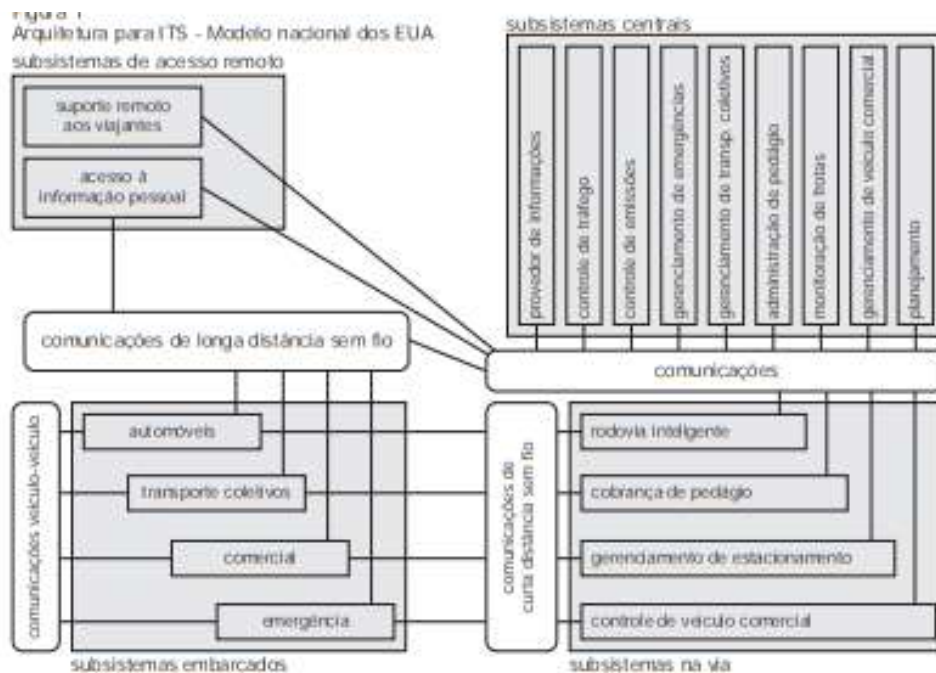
Figura 1
Arquitetura para ITS - Modelo nacional dos EUA

subsistemas de acesso remoto

suporte remoto aos viajantes

acesso à informação pessoal

subsistemas centrais

provedor de informações

controle de tráfego

controle de emissões

gerenciamento de emergências

gerenciamento de transp. coletivos

administração de pedágio

monitoração de frotas

gerenciamento de veículo comercial

planejamento

comunicações de longa distância sem fio

comunicações

comunicações veículo-veículo

automóveis

transporte coletivos

comercial

emergência

comunicações de curta distância sem fio

rodovia inteligente

cobrança de pedágio

gerenciamento de estacionamento

controle de veículo comercial

subsistemas embarcados

subsistemas na via